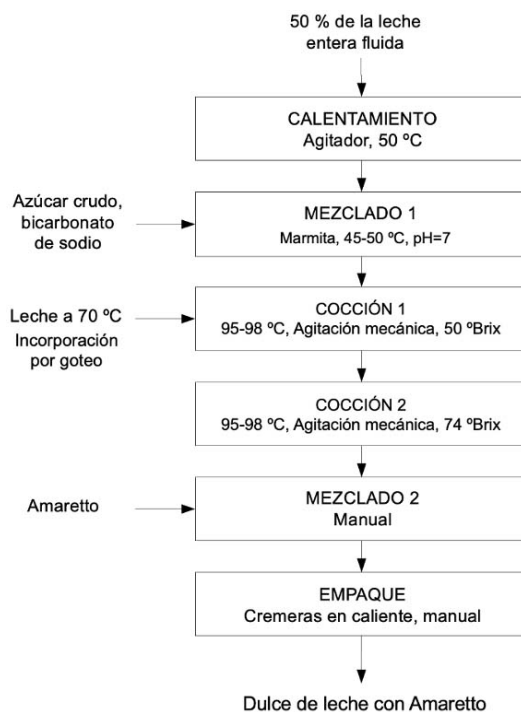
50 % de la leche entera fluida

CALENTAMIENTO
Agitador, 50 ºC

Azúcar crudo, bicarbonato de sodio

MEZCLADO 1
Marmita, 45-50 ºC, pH=7

Leche a 70 ºC
Incorporación por goteo

COCCIÓN 1
95-98 ºC, Agitación mecánica, 50 ºBrix

COCCIÓN 2
95-98 ºC, Agitación mecánica, 74 ºBrix

Amaretto

MEZCLADO 2
Manual

EMPAQUE
Cremeras en caliente, manual

Dulce de leche con Amaretto